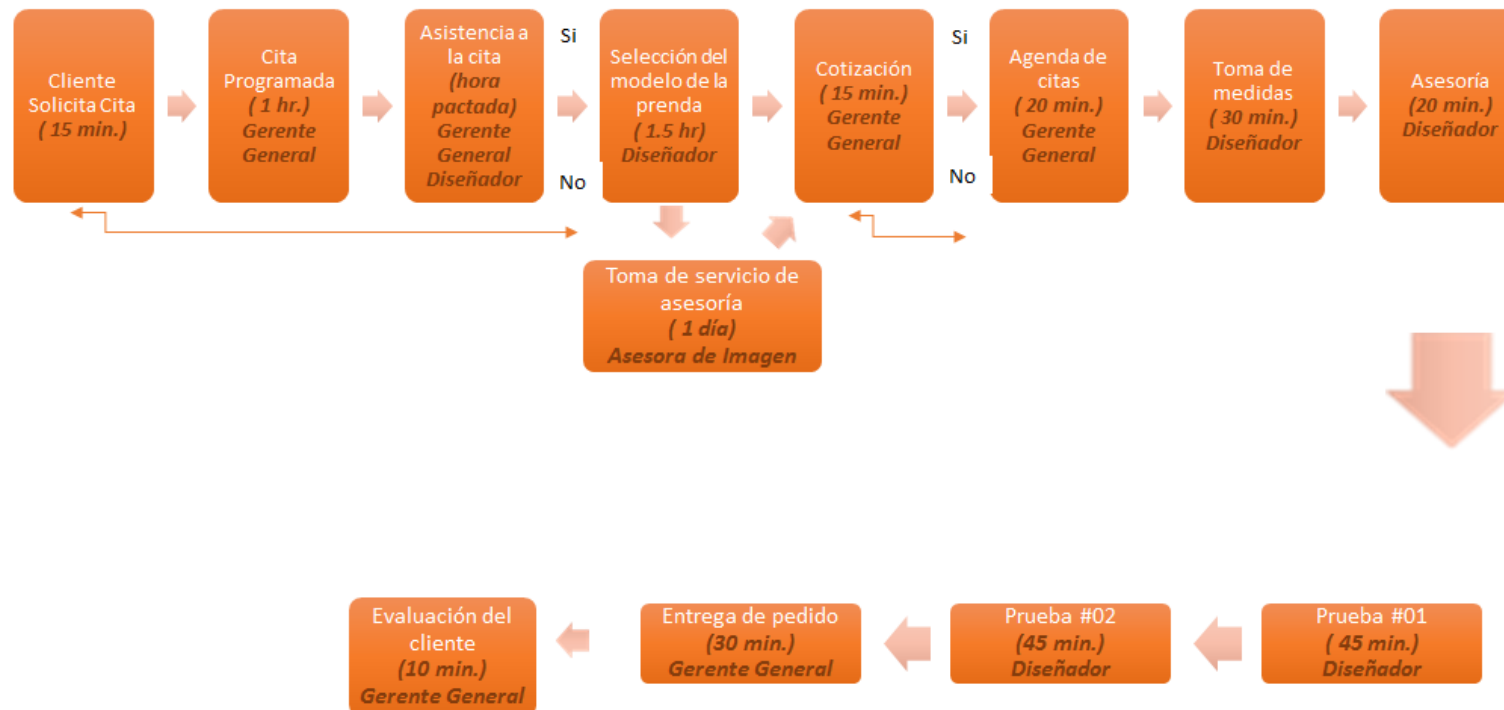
Cliente Solicita Cita
( 15 min.)

Cita Programada
( 1 hr.)
Gerente General

Asistencia a la cita
(hora pactada)
Gerente General
Diseñador

Si

No

Selección del modelo de la prenda
( 1.5 hr)
Diseñador

Cotización
( 15 min.)
Gerente General

Si

No

Agenda de citas
( 20 min.)
Gerente General

Toma de medidas
( 30 min.)
Diseñador

Asesoría
(20 min.)
Diseñador

Toma de servicio de asesoría
( 1 día)
Asesora de Imagen

Prueba #01
( 45 min.)
Diseñador

Prueba #02
(45 min.)
Diseñador

Entrega de pedido
(30 min.)
Gerente General

Evaluación del cliente
(10 min.)
Gerente General